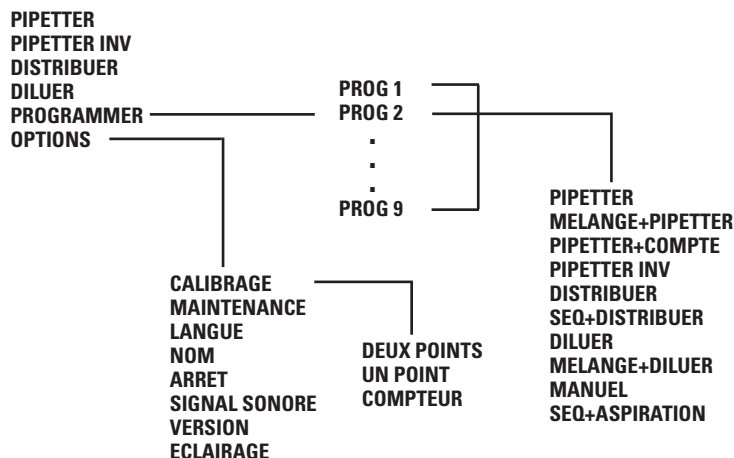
PIPETTER
PIPETTER INV
DISTRIBUER
DILUER
PROGRAMMER
OPTIONS

PROG 1
PROG 2
.
.
.
PROG 9

PIPETTER
MELANGE+PIPETTER
PIPETTER+COMPTE
PIPETTER INV
DISTRIBUER
SEQ+DISTRIBUER
DILUER
MELANGE+DILUER
MANUEL
SEQ+ASPIRATION

CALIBRAGE
MAINTENANCE
LANGUE
NOM
ARRET
SIGNAL SONORE
VERSION
ECLAIRAGE

DEUX POINTS
UN POINT
COMPTEUR